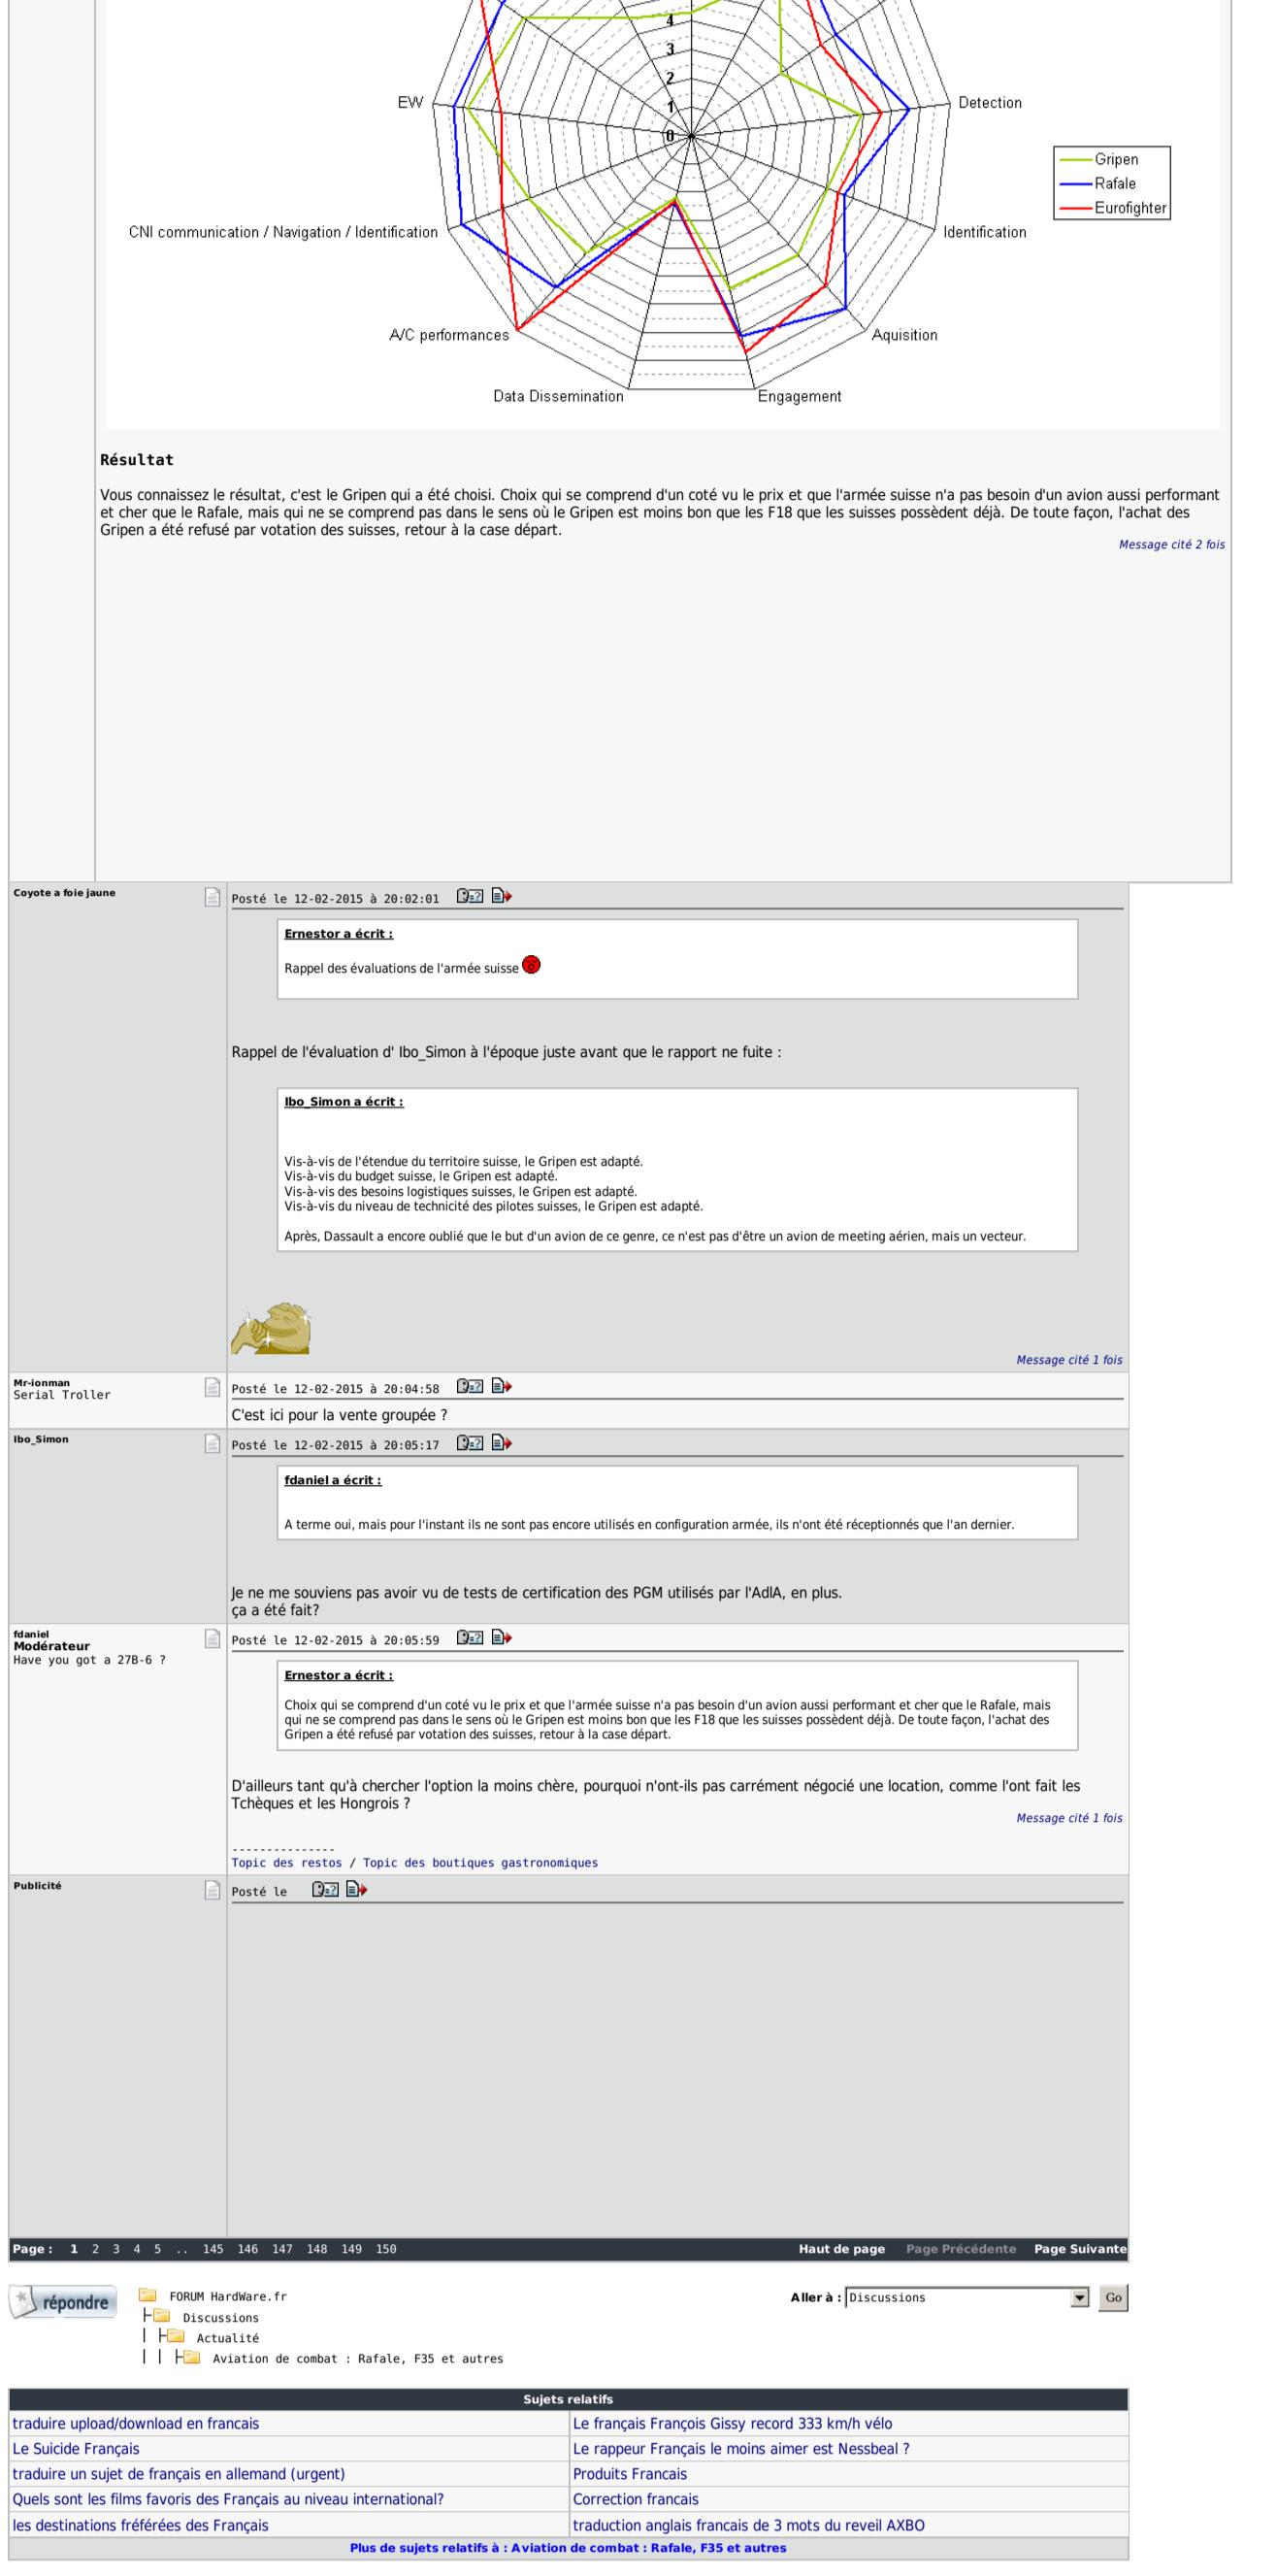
4
3
2
1
0
EW
Detection
CNI communication / Navigation / Identification
Identification
A/C performances
Aquisition
Data Dissemination
Engagement

Gripen
Rafale
Eurofighter

Résultat

Vous connaissez le résultat, c'est le Gripen qui a été choisi. Choix qui se comprend d'un coté vu le prix et que l'armée suisse n'a pas besoin d'un avion aussi performant et cher que le Rafale, mais qui ne se comprend pas dans le sens où le Gripen est moins bon que les F18 que les suisses possèdent déjà. De toute façon, l'achat des Gripen a été refusé par votation des suisses, retour à la case départ.

Message cité 2 fois

Coyote a foie jaune

Posté le 12-02-2015 à 20:02:01

Ernestor a écrit :

Rappel des évaluations de l'armée suisse

Rappel de l'évaluation d' Ibo_Simon à l'époque juste avant que le rapport ne fuite :

Ibo_Simon a écrit :

Vis-à-vis de l'étendue du territoire suisse, le Gripen est adapté.
Vis-à-vis du budget suisse, le Gripen est adapté.
Vis-à-vis des besoins logistiques suisses, le Gripen est adapté.
Vis-à-vis du niveau de technicité des pilotes suisses, le Gripen est adapté.

Après, Dassault a encore oublié que le but d'un avion de ce genre, ce n'est pas d'être un avion de meeting aérien, mais un vecteur.

Message cité 1 fois

Mr-ionman
Serial Troller

Posté le 12-02-2015 à 20:04:58

C'est ici pour la vente groupée ?

Ibo_Simon

Posté le 12-02-2015 à 20:05:17

fdaniel a écrit :

A terme oui, mais pour l'instant ils ne sont pas encore utilisés en configuration armée, ils n'ont été réceptionnés que l'an dernier.

Je ne me souviens pas avoir vu de tests de certification des PGM utilisés par l'AdlA, en plus.
ça a été fait?

fdaniel
Modérateur
Have you got a 27B-6 ?

Posté le 12-02-2015 à 20:05:59

Ernestor a écrit :

Choix qui se comprend d'un coté vu le prix et que l'armée suisse n'a pas besoin d'un avion aussi performant et cher que le Rafale, mais qui ne se comprend pas dans le sens où le Gripen est moins bon que les F18 que les suisses possèdent déjà. De toute façon, l'achat des Gripen a été refusé par votation des suisses, retour à la case départ.

D'ailleurs tant qu'à chercher l'option la moins chère, pourquoi n'ont-ils pas carrément négocié une location, comme l'ont fait les Tchèques et les Hongrois ?

Message cité 1 fois

--------------
Topic des restos / Topic des boutiques gastronomiques

Publicité

Posté le

Page : 1 2 3 4 5 .. 145 146 147 148 149 150
Haut de page Page Précédente Page Suivante

répondre

FORUM HardWare.fr
Discussions
Actualité
Aviation de combat : Rafale, F35 et autres

Aller à : Discussions
Go

Sujets relatifs

| traduire upload/download en francais | Le français François Gissy record 333 km/h vélo |
|---|---|
| Le Suicide Français | Le rappeur Français le moins aimer est Nessbeal ? |
| traduire un sujet de français en allemand (urgent) | Produits Francais |
| Quels sont les films favoris des Français au niveau international? | Correction francais |
| les destinations fréférées des Français | traduction anglais francais de 3 mots du reveil AXBO |

Plus de sujets relatifs à : Aviation de combat : Rafale, F35 et autres